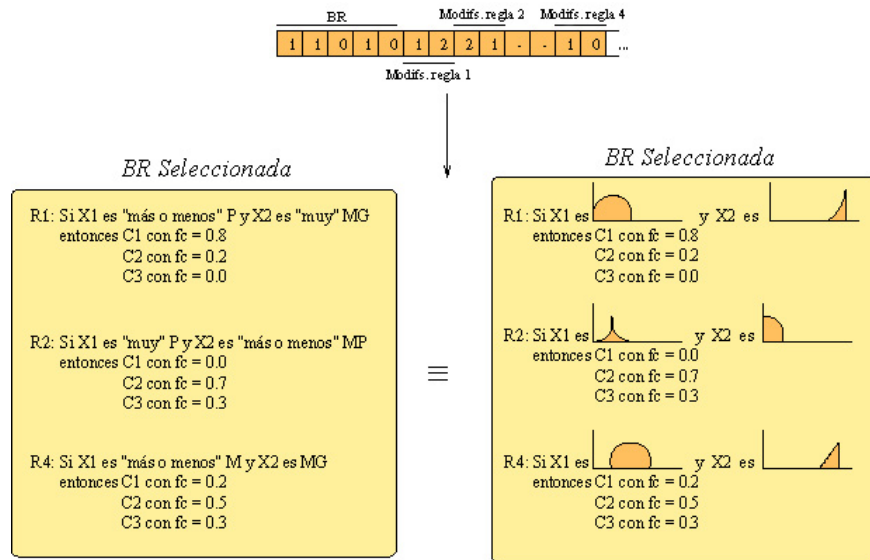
BR

Modifs. regla 2

Modifs. regla 4

| 1 | 1 | 0 | 1 | 0 | 1 | 2 | 2 | 1 | - | - | 1 | 0 | ... |
|---|---|---|---|---|---|---|---|---|---|---|---|---|---|

Modifs. regla 1

BR Seleccionada

R1: Si X1 es "más o menos" P y X2 es "muy" MG
entonces C1 con fc = 0.8
C2 con fc = 0.2
C3 con fc = 0.0

R2: Si X1 es "muy" P y X2 es "más o menos" MP
entonces C1 con fc = 0.0
C2 con fc = 0.7
C3 con fc = 0.3

R4: Si X1 es "más o menos" M y X2 es MG
entonces C1 con fc = 0.2
C2 con fc = 0.5
C3 con fc = 0.3

$\equiv$

BR Seleccionada

R1: Si X1 es y X2 es
entonces C1 con fc = 0.8
C2 con fc = 0.2
C3 con fc = 0.0

R2: Si X1 es y X2 es
entonces C1 con fc = 0.0
C2 con fc = 0.7
C3 con fc = 0.3

R4: Si X1 es y X2 es
entonces C1 con fc = 0.2
C2 con fc = 0.5
C3 con fc = 0.3